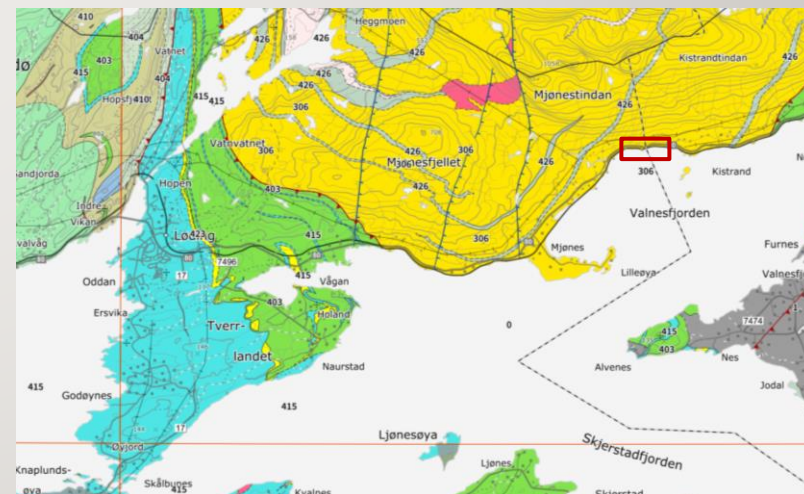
410
404
Vatnet
403
405
dø
Hopsh 410
415
415
Heggmoen
426
426
426
426
426
306
426
Mjønestindan
Kistrandtindan
426
Vatovatnet
306
306
Mjønesfjellet
426
426
306
Kistrand
Sandjorda
Hopen
403
426
Indre Vikan
Valnesfjorden
Valvåg
Løding
415
306
Mjønes
Furnes
Oddan
17
7496
415
Vågan
Lilleøya
Valnes
Ersvika
403
415
7474
Tverr-
Holand
0
403
landet
Nes
415
Naurstad
Alvenes
Jodal
Godøynes
415
Ljønesøya
Skjerstadfjorden
Øyjord
17
Knaplunds-
øya
Skålbunes
Kvalnes
Ljønes
Skjerstad